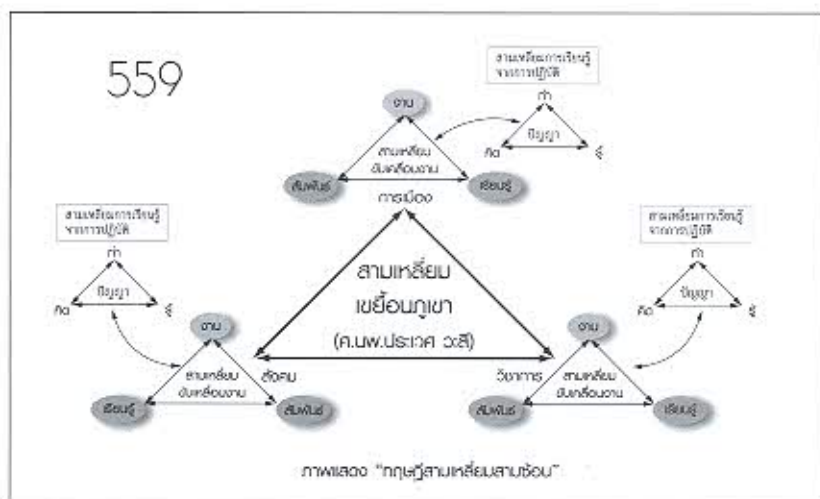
559

สามเหลี่ยมการเรียนรู้จากการปฏิบัติ

ทำ

ปัญญา

คิด

รู้

งาน

สามเหลี่ยมขับเคลื่อนงาน

สัมพันธ์

เรียนรู้

การเมือง

สามเหลี่ยมการเรียนรู้จากการปฏิบัติ

ทำ

ปัญญา

คิด

รู้

สามเหลี่ยมการเรียนรู้จากการปฏิบัติ

ทำ

ปัญญา

คิด

รู้

สามเหลี่ยมเขยื้อนภูเขา

(ศ.นพ.ประเวศ วะสี)

งาน

สามเหลี่ยมขับเคลื่อนงาน

สังคม

เรียนรู้

สัมพันธ์

งาน

วิชาการ

สามเหลี่ยมขับเคลื่อนงาน

สัมพันธ์

เรียนรู้

ภาพแสดง "ทฤษฎีสามเหลี่ยมสามซ้อน"